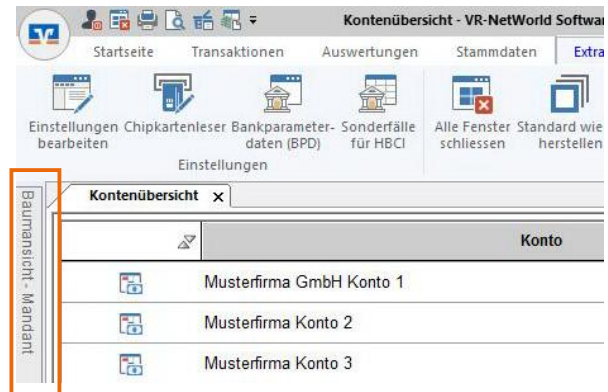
Kontenübersicht - VR-NetWorld Softwar

Startseite Transaktionen Auswertungen Stammdaten Extra

Einstellungen bearbeiten Chipkartenleser Bankparameterdaten (BPD) Sonderfälle für HBCI

Einstellungen

Alle Fenster schliessen Standard wieder herstellen

Baumansicht - Mandant

Kontenübersicht ×

| | Konto |
|---|---|
| | Musterfirma GmbH Konto 1 |
| | Musterfirma Konto 2 |
| | Musterfirma Konto 3 |